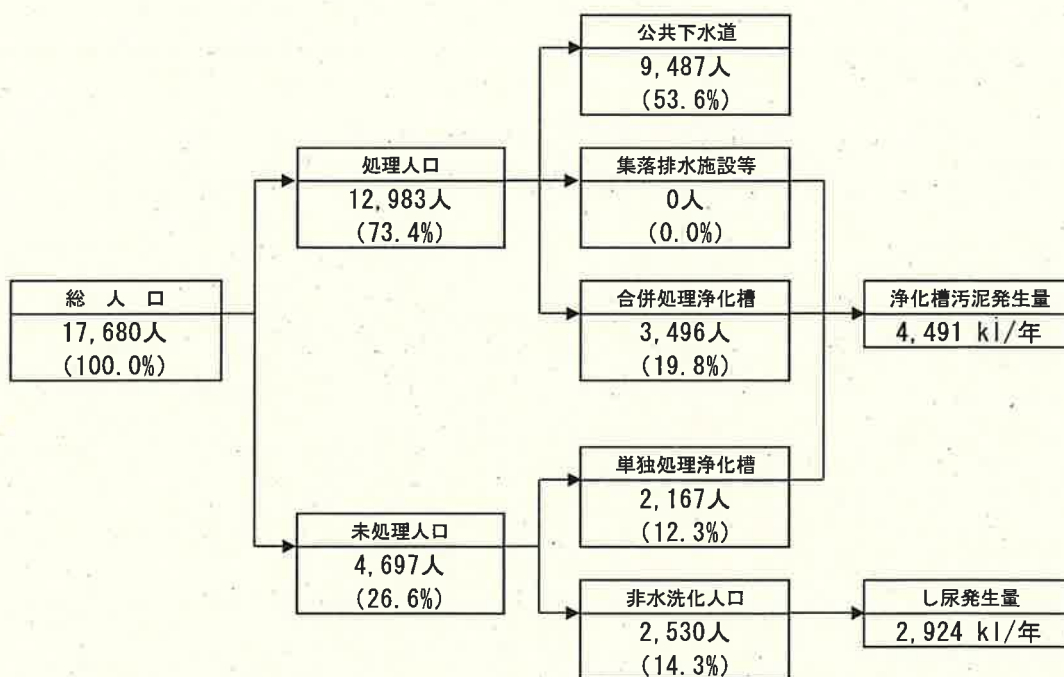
総 人 口
17,680人
(100.0%)

処理人口
12,983人
(73.4%)

未処理人口
4,697人
(26.6%)

公共下水道
9,487人
(53.6%)

集落排水施設等
0人
(0.0%)

合併処理浄化槽
3,496人
(19.8%)

単独処理浄化槽
2,167人
(12.3%)

非水洗化人口
2,530人
(14.3%)

浄化槽汚泥発生量
4,491 kl/年

し尿発生量
2,924 kl/年